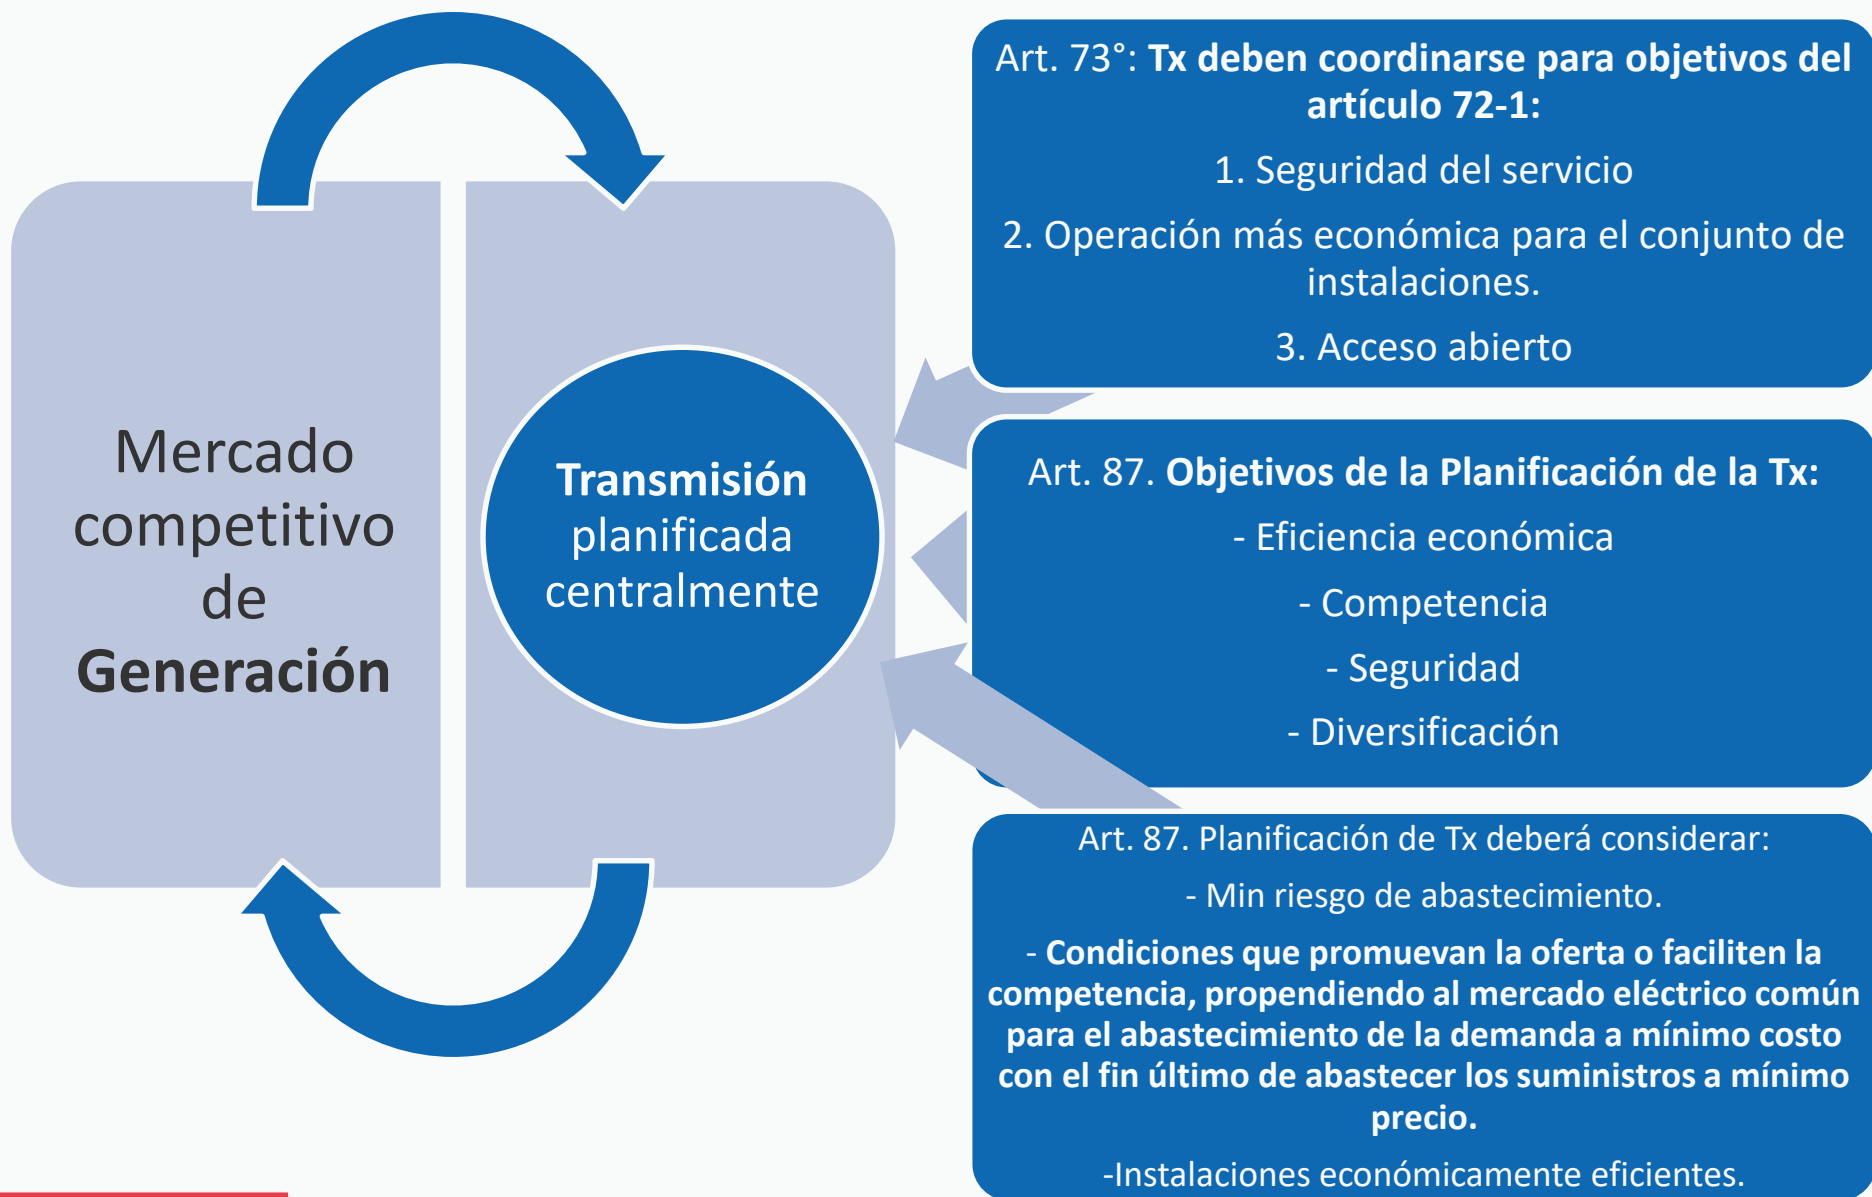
Mercado competitivo de **Generación**

**Transmisión** planificada centralmente

Art. 73°: **Tx deben coordinarse para objetivos del artículo 72-1:**

1. Seguridad del servicio

2. Operación más económica para el conjunto de instalaciones.

3. Acceso abierto

Art. 87. **Objetivos de la Planificación de la Tx:**

- Eficiencia económica

- Competencia

- Seguridad

- Diversificación

Art. 87. Planificación de Tx deberá considerar:

- Min riesgo de abastecimiento.

- **Condiciones que promuevan la oferta o faciliten la competencia, propendiendo al mercado eléctrico común para el abastecimiento de la demanda a mínimo costo con el fin último de abastecer los suministros a mínimo precio.**

-Instalaciones económicamente eficientes.